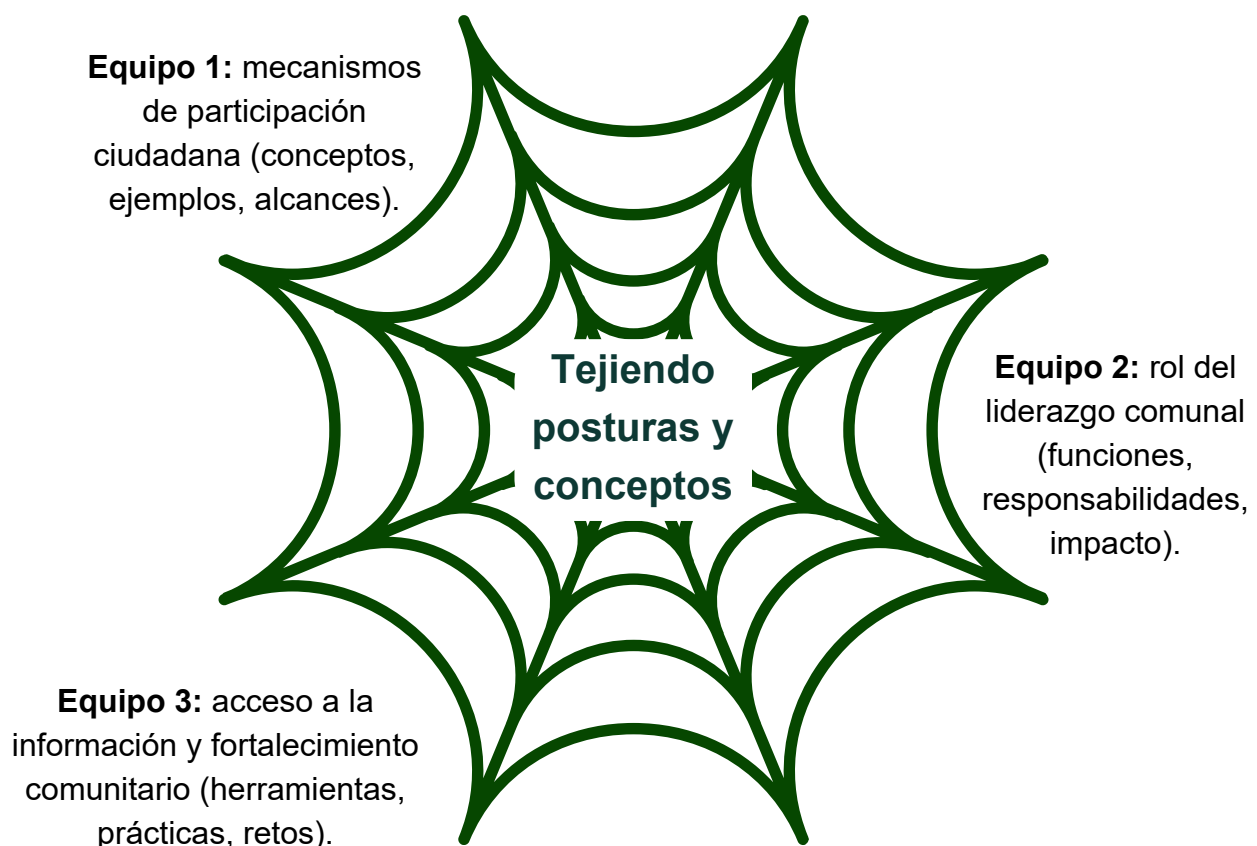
**Equipo 1:** mecanismos de participación ciudadana (conceptos, ejemplos, alcances).

Tejiendo posturas y conceptos

**Equipo 2:** rol del liderazgo comunal (funciones, responsabilidades, impacto).

**Equipo 3:** acceso a la información y fortalecimiento comunitario (herramientas, prácticas, retos).